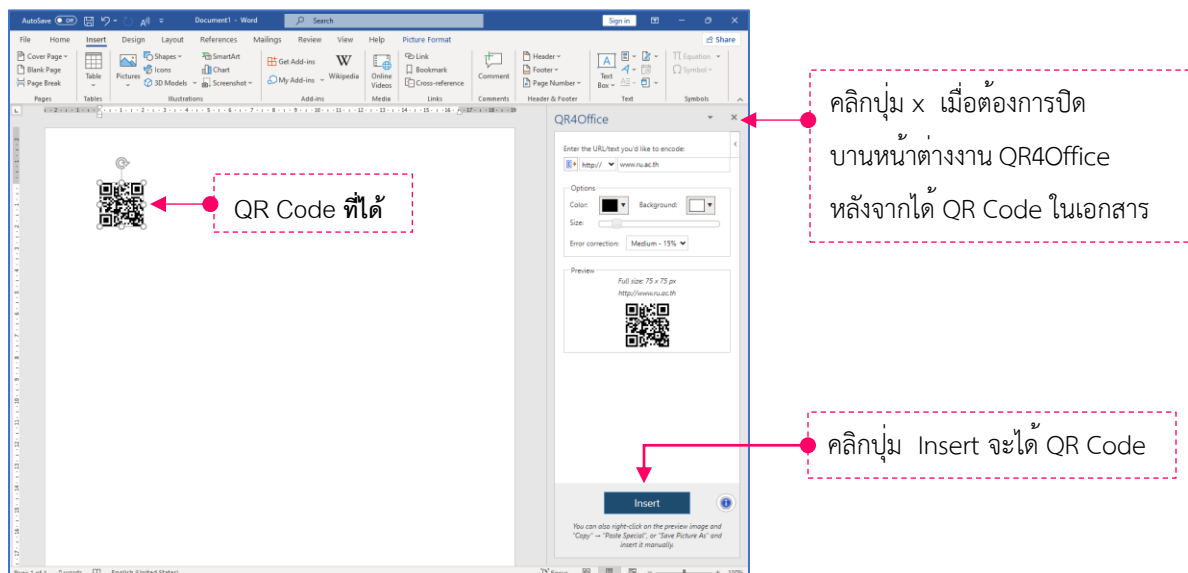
AutoSave Off Document1 - Word Search Sign in

File Home Insert Design Layout References Mailings Review View Help Picture Format Share

Cover Page Blank Page Page Break Pages Table Tables Pictures Shapes Icons 3D Models SmartArt Chart Screenshot Illustrations Get Add-ins My Add-ins Wikipedia Add-ins Online Videos Media Link Bookmark Cross-reference Links Comment Comments Header Footer Page Number Header & Footer Text Box Text Equation Symbol Symbols

QR Code ที่ได้

QR4Office

Enter the URL/text you'd like to encode:

http:// www.ru.ac.th

Options

Color: Background:

Size:

Error correction: Medium - 15%

Preview

Full size: 75 x 75 px

http://www.ru.ac.th

Insert

You can also right-click on the preview image and "Copy" → "Paste Special", or "Save Picture As" and insert it manually.

คลิกปุ่ม x เมื่อต้องการปิดบานหน้าต่างงาน QR4Office หลังจากได้ QR Code ในเอกสาร

คลิกปุ่ม Insert จะได้ QR Code

Page 1 of 1 0 words English (United States)